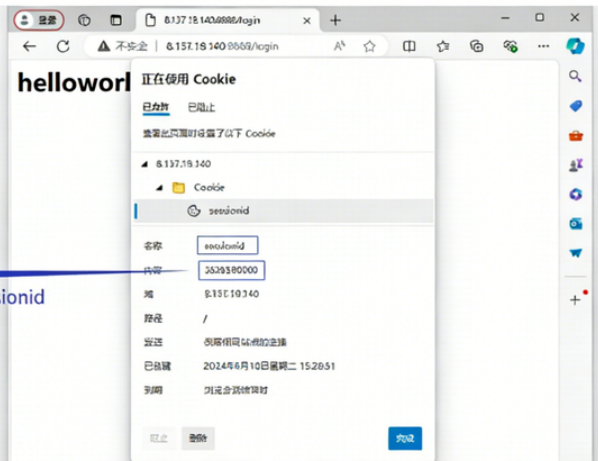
登录

8.137.18.140:8888/login

不安全 | 8.137.18.140:8888/login

helloworl

正在使用 Cookie

已允许 已阻止

查看此页面时设置了以下 Cookie

8.137.18.140

Cookie

sessionid

名称 sessionid

内容 3529380000

域 8.137.18.140

路径 /

发送 仅限相同站点的连接

已创建 2024年6月10日星期二 15:28:51

到期 浏览会话结束时

阻止 删除 完成

sionid